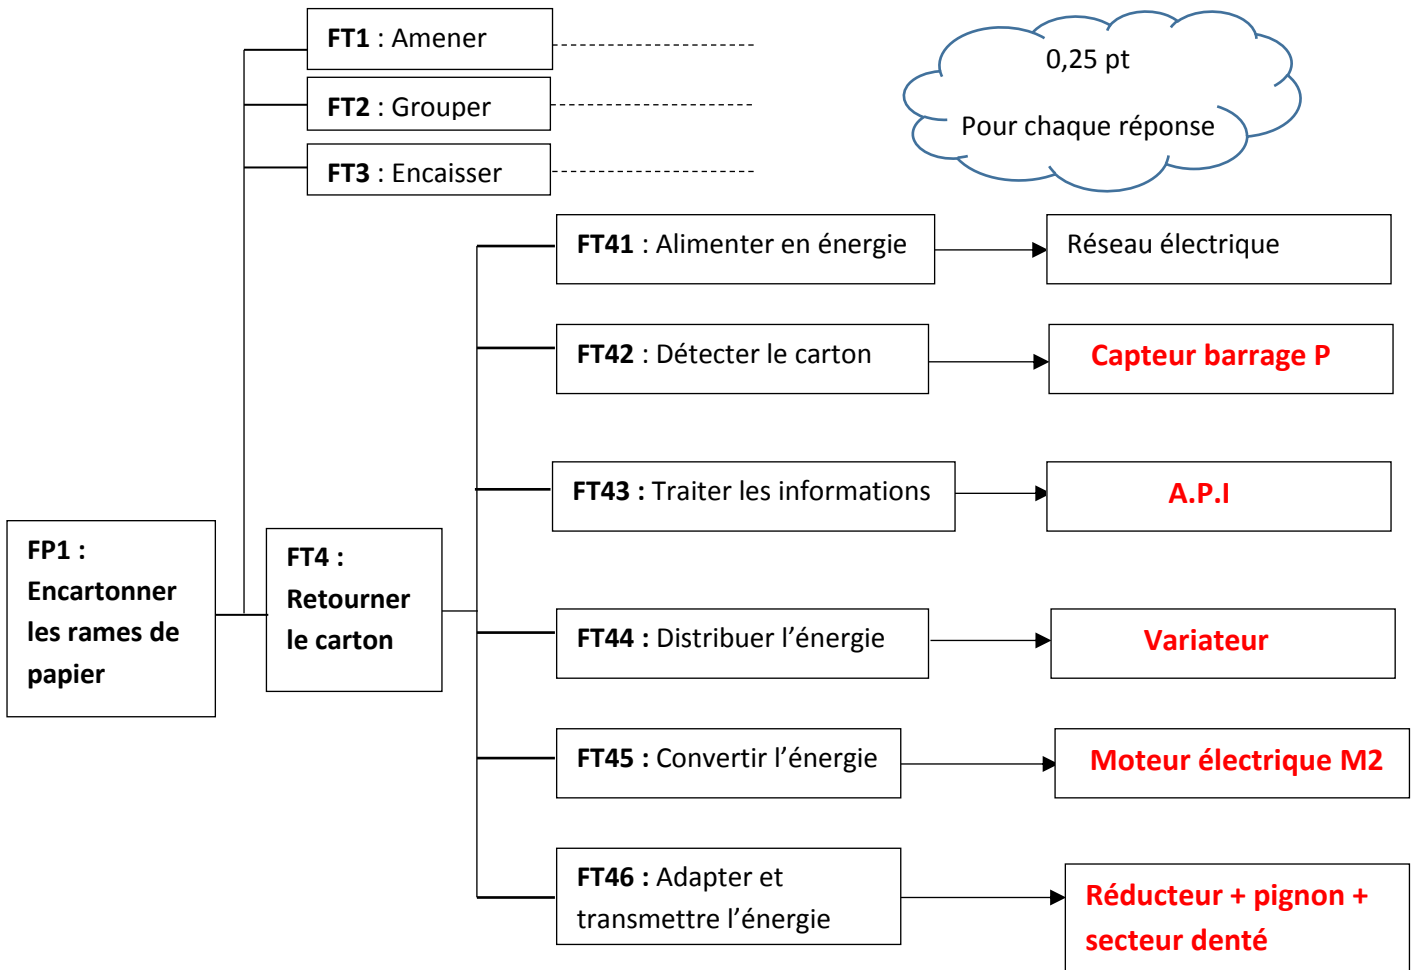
FT1 : Amener

FT2 : Grouper

FT3 : Encaisser

0,25 pt

Pour chaque réponse

FT41 : Alimenter en énergie

Réseau électrique

FT42 : Détecter le carton

Capteur barrage P

FT43 : Traiter les informations

A.P.I

FP1 : Encartonner les rames de papier

FT4 : Retourner le carton

FT44 : Distribuer l'énergie

Variateur

FT45 : Convertir l'énergie

Moteur électrique M2

FT46 : Adapter et transmettre l'énergie

Réducteur + pignon + secteur denté